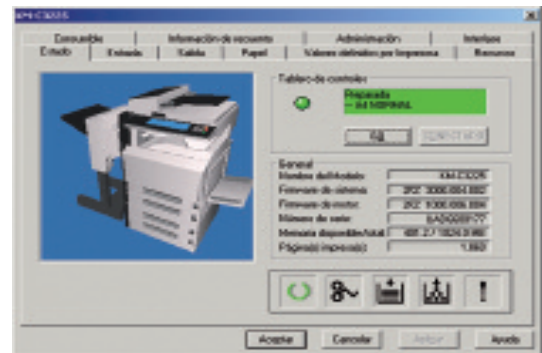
KM-C3225

Consumible | Información de recuento | Administración | Interfaz
Estado | Entrada | Salida | Papel | Valores distintivos por impresora | Recursos

Tablero de controles
Preparada
-- A4 NORMAL

General
Nombre del Modelo: KM-C3225
Firmware de sistema: 2F2_3000.004.002
Firmware de motor: 2F2_1000.006.004
Número de serie: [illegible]
Memoria disponible/total: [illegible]
Página(s) impresa(s): 1,860

Aceptar | Cancelar | Aplicar | Ayuda